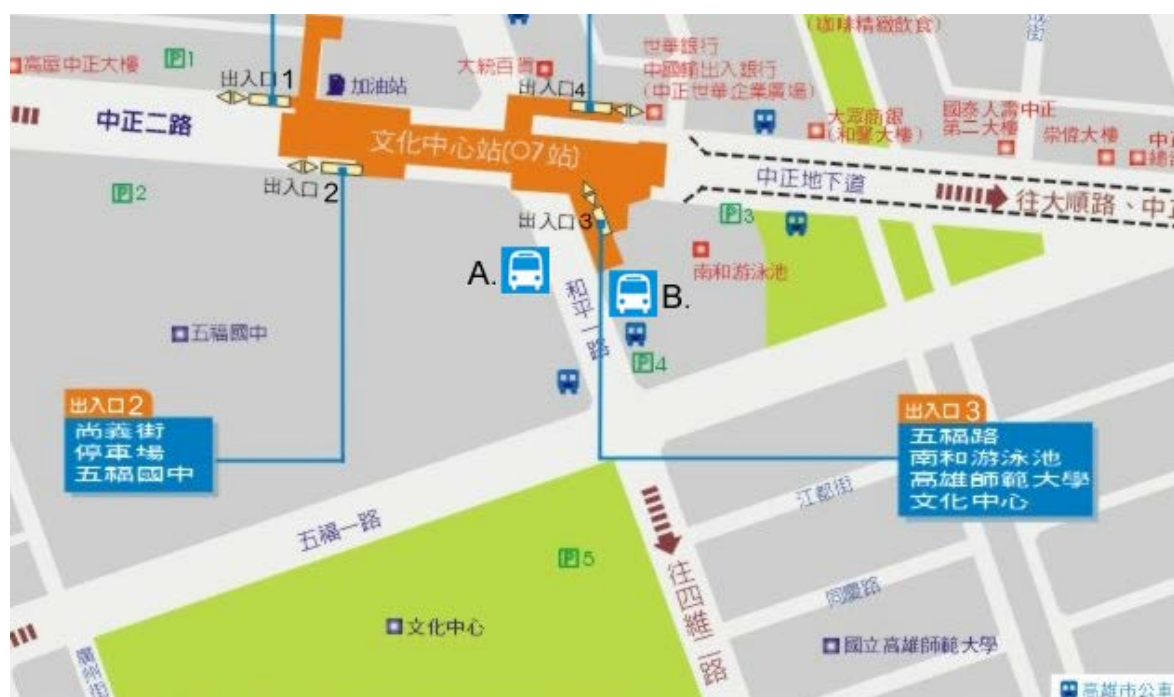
(咖啡精緻飲食)

高區中正大樓
P1
出入口1
加油站
大統百貨
世華銀行
中國輸出入銀行
(中正世華企業廣場)
出入口4
大眾商銀
(和聚大樓)
國泰人壽中正第二大樓
宗倍大樓
中正二路
文化中心站(O7站)
中正地下道
往大順路、中
P2
出入口2
出入口3
P3
南和游泳池
A.
B.
和平一路
五福國中
P4
出入口2
尚義街
停車場
五福國中
出入口3
五福路
南和游泳池
高雄師範大學
文化中心
江都街
五福一路
P5
往四維一路
同慶路
文化中心
國立高雄師範大學
高雄市公車
廣州街